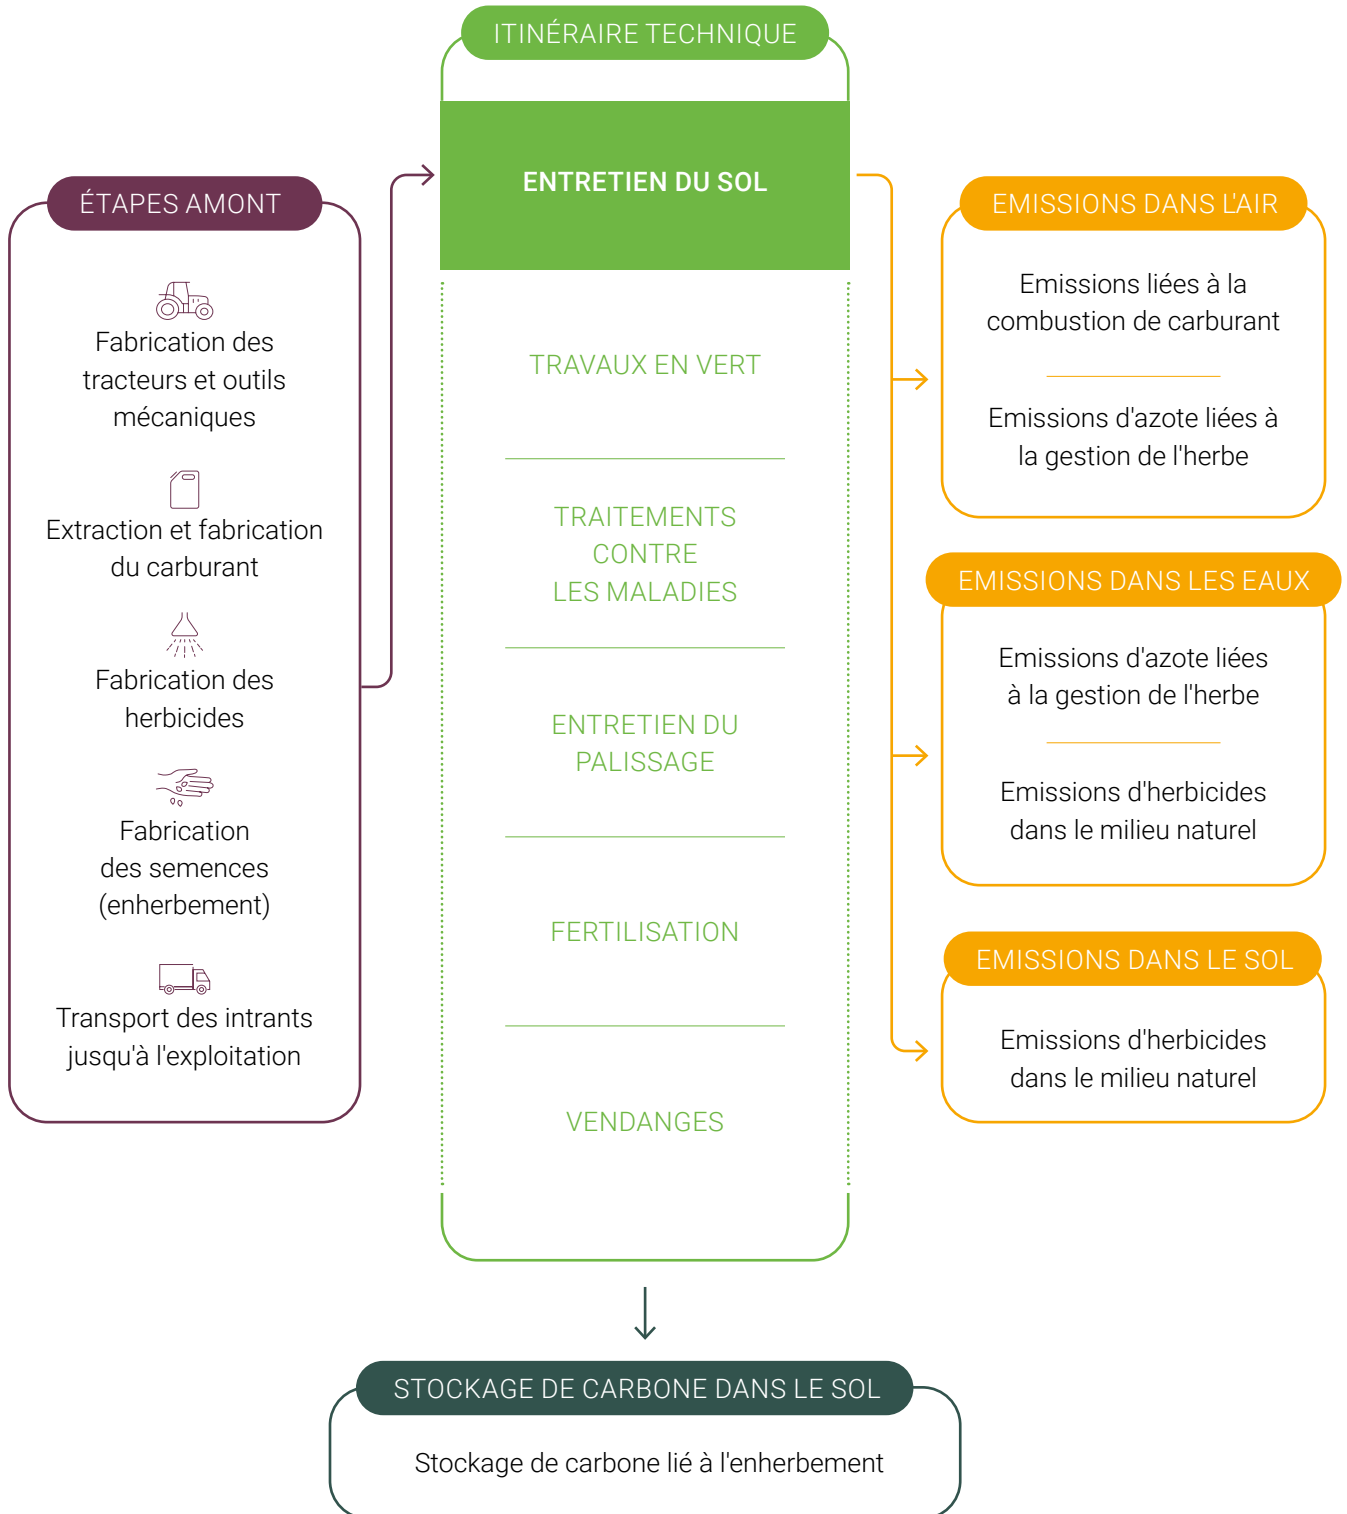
ÉTAPES AMONT

Fabrication des tracteurs et outils mécaniques

Extraction et fabrication du carburant

Fabrication des herbicides

Fabrication des semences (enherbement)

Transport des intrants jusqu'à l'exploitation

ITINÉRAIRE TECHNIQUE

ENTRETIEN DU SOL

TRAVAUX EN VERT

TRAITEMENTS CONTRE LES MALADIES

ENTRETIEN DU PALISSAGE

FERTILISATION

VENDANGES

EMISSIONS DANS L'AIR

Emissions liées à la combustion de carburant

Emissions d'azote liées à la gestion de l'herbe

EMISSIONS DANS LES EAUX

Emissions d'azote liées à la gestion de l'herbe

Emissions d'herbicides dans le milieu naturel

EMISSIONS DANS LE SOL

Emissions d'herbicides dans le milieu naturel

STOCKAGE DE CARBONE DANS LE SOL

Stockage de carbone lié à l'enherbement